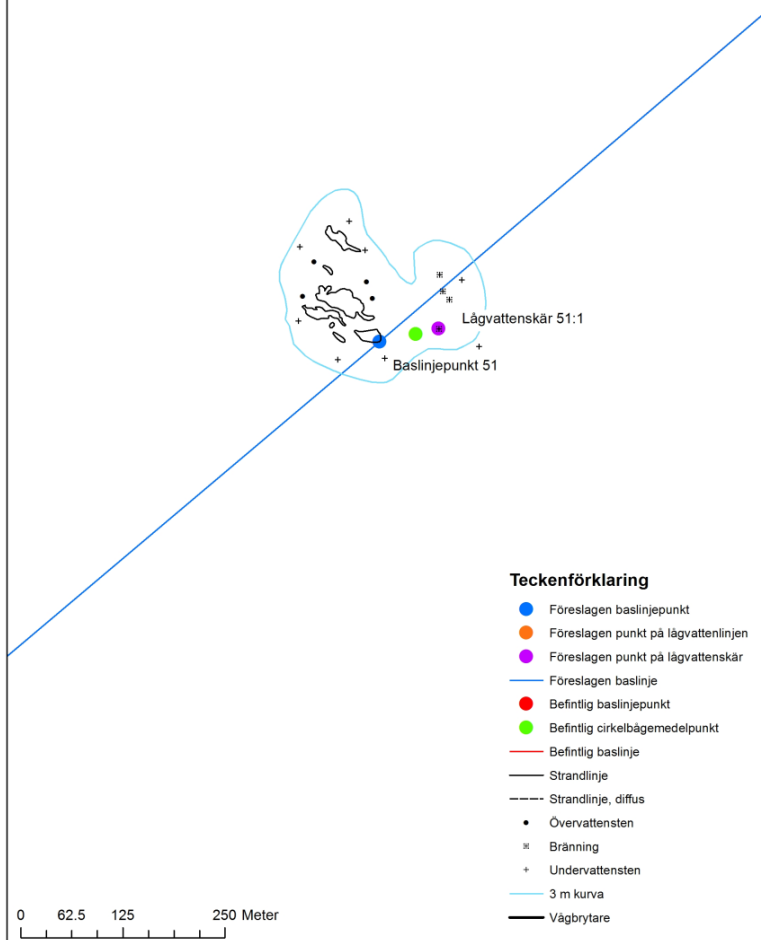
Lågvattenskär 51:1

Baslinjepunkt 51

Teckenförklaring

Föreslagen baslinjepunkt

Föreslagen punkt på lågvattenlinjen

Föreslagen punkt på lågvattenskär

Föreslagen baslinje

Befintlig baslinjepunkt

Befintlig cirkelbågemedelpunkt

Befintlig baslinje

Strandlinje

Strandlinje, diffus

Övervattensten

Bränning

Undervattensten

3 m kurva

Vågbrytare

0 62.5 125 250 Meter